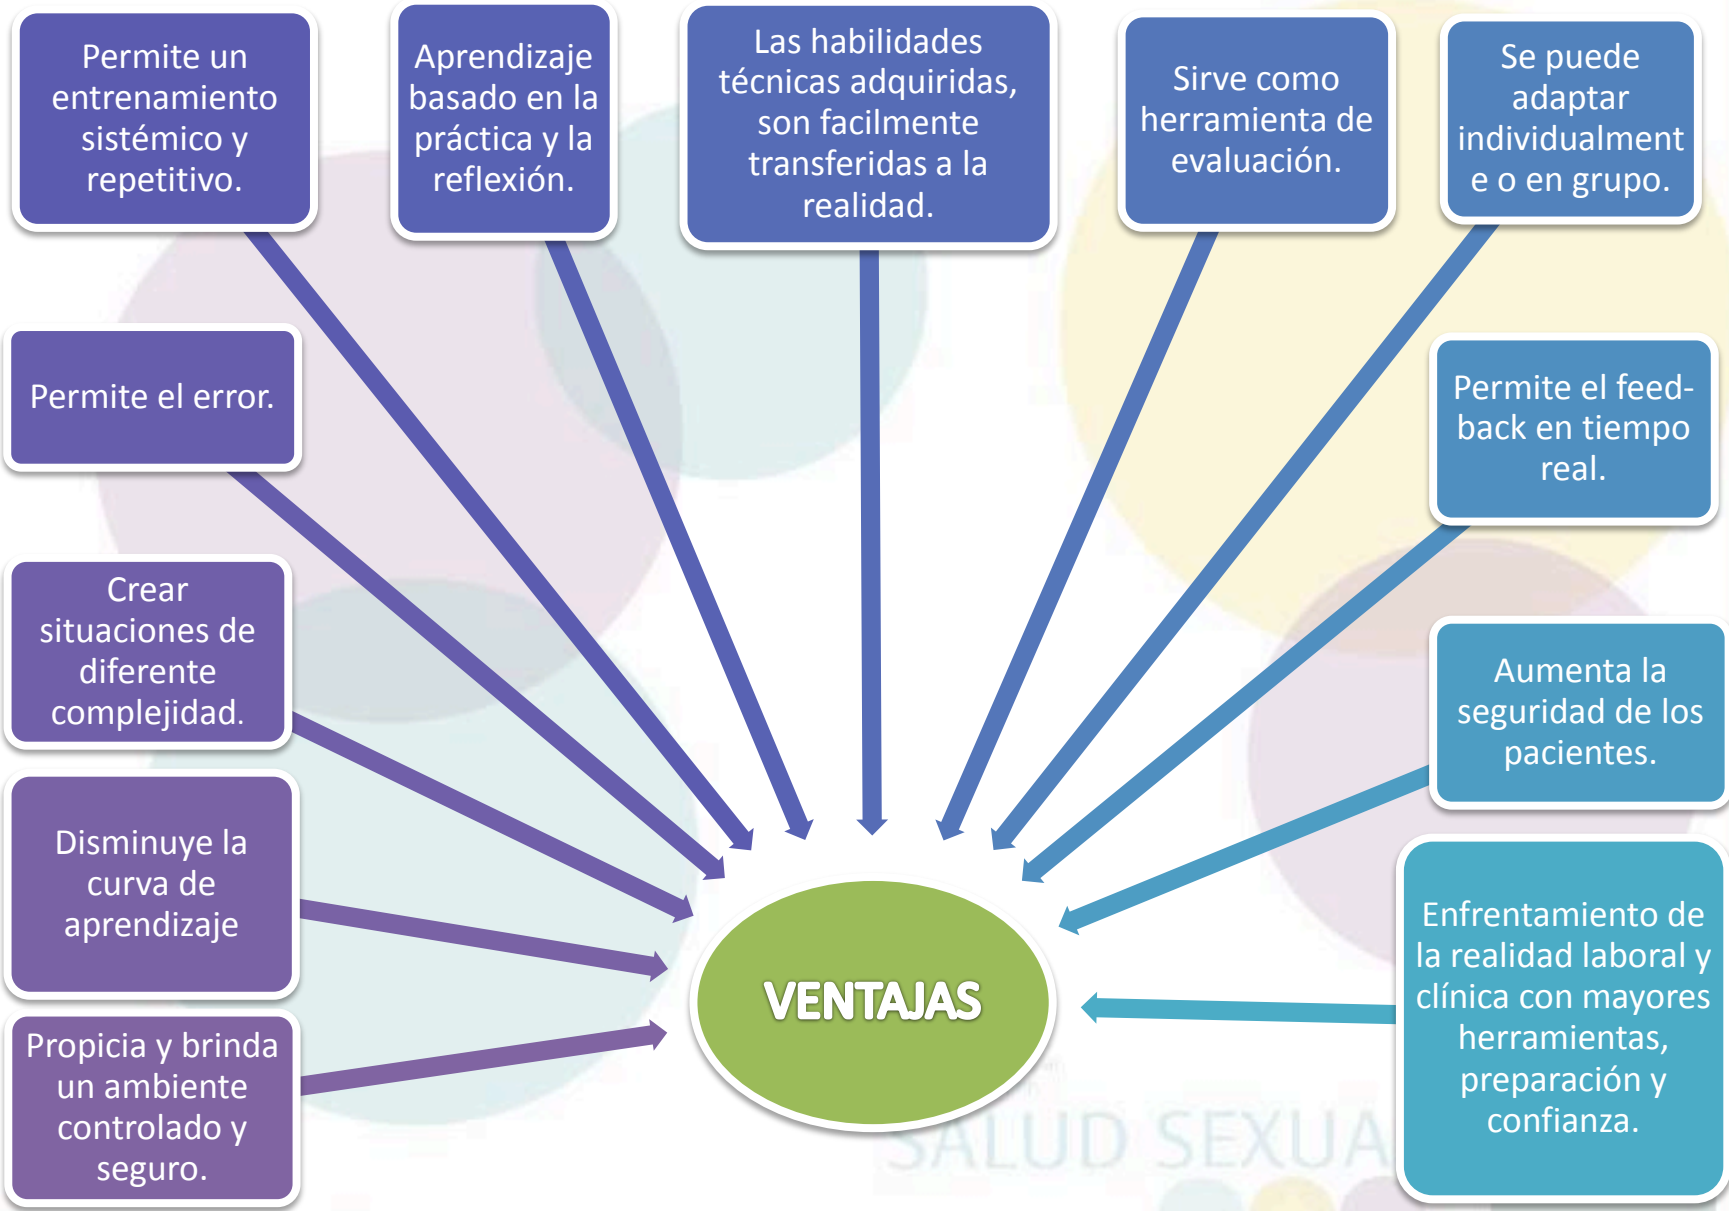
Permite un entrenamiento sistémico y repetitivo.

Aprendizaje basado en la práctica y la reflexión.

Las habilidades técnicas adquiridas, son facilmente transferidas a la realidad.

Sirve como herramienta de evaluación.

Se puede adaptar individualment e o en grupo.

Permite el error.

Permite el feed-back en tiempo real.

Crear situaciones de diferente complejidad.

Aumenta la seguridad de los pacientes.

Disminuye la curva de aprendizaje

VENTAJAS

Enfrentamiento de la realidad laboral y clínica con mayores herramientas, preparación y confianza.

Propicia y brinda un ambiente controlado y seguro.

SALUD SEXUA